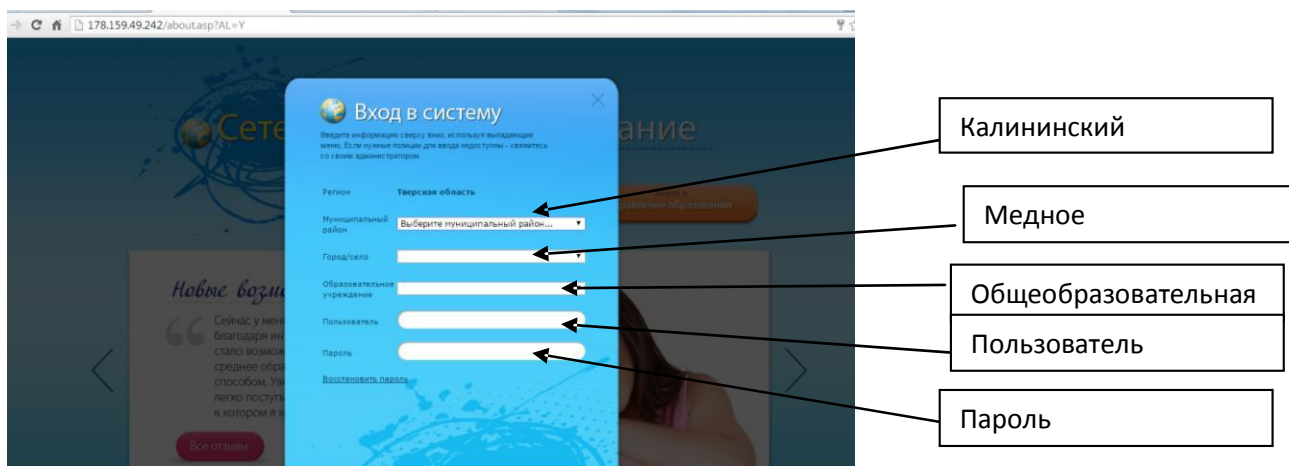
178.159.49.242/about.asp?AL=Y

Сете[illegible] ание

Вход в систему

Введите информацию сверху вниз, используя выпадающие меню. Если нужные позиции для ввода недоступны – свяжитесь со своим администратором.

Регион Тверская область

Муниципальный район Выберите муниципальный район...

Город/село

Образовательное учреждение

Пользователь

Пароль

Восстановить пароль

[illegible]вление образования

Новые возм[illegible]

Сейчас у мен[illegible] благодаря ин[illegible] стало возмож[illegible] среднее обра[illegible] способом. Уч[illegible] легко поступ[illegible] в котором я х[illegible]

Все отзывы

Калининский

Медное

Общеобразовательная

Пользователь

Пароль